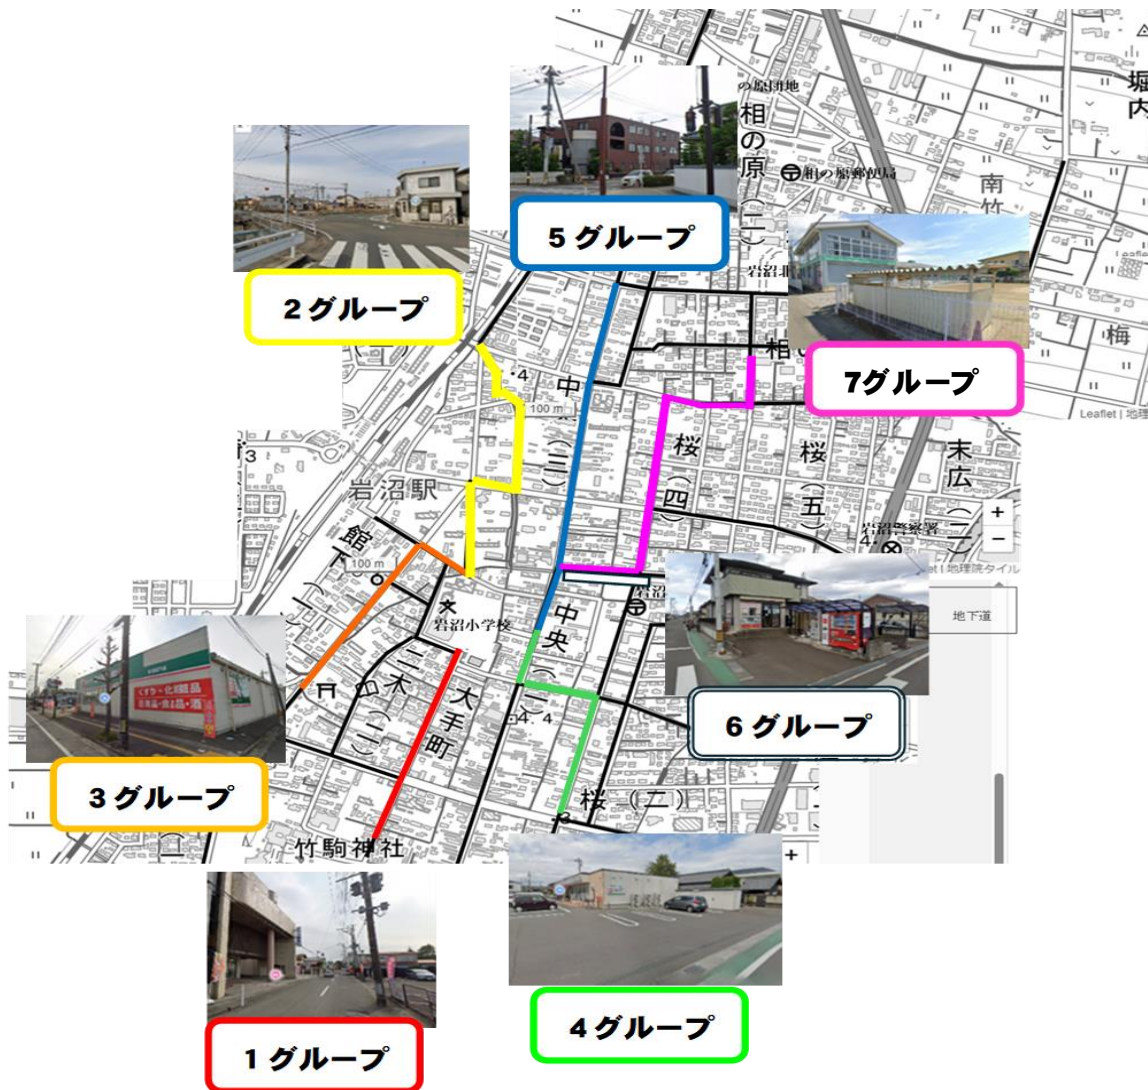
5 グループ

2 グループ

7グループ

6 グループ

3 グループ

4 グループ

1 グループ

相の原団地
相の原(二)
相の原郵便局
堀内
南竹
梅
岩沼北
相の
中(三)
桜(四)
桜(五)
末広(二)
岩沼警察署
岩沼駅
館下(一)
岩沼小学校
中央(一)
二木(二)
大手町
桜(二)
竹駒神社
100 m
100 m
地下道
+
−
Leaflet | 地理院タイル
くすり・化粧品
日用品・食品・酒